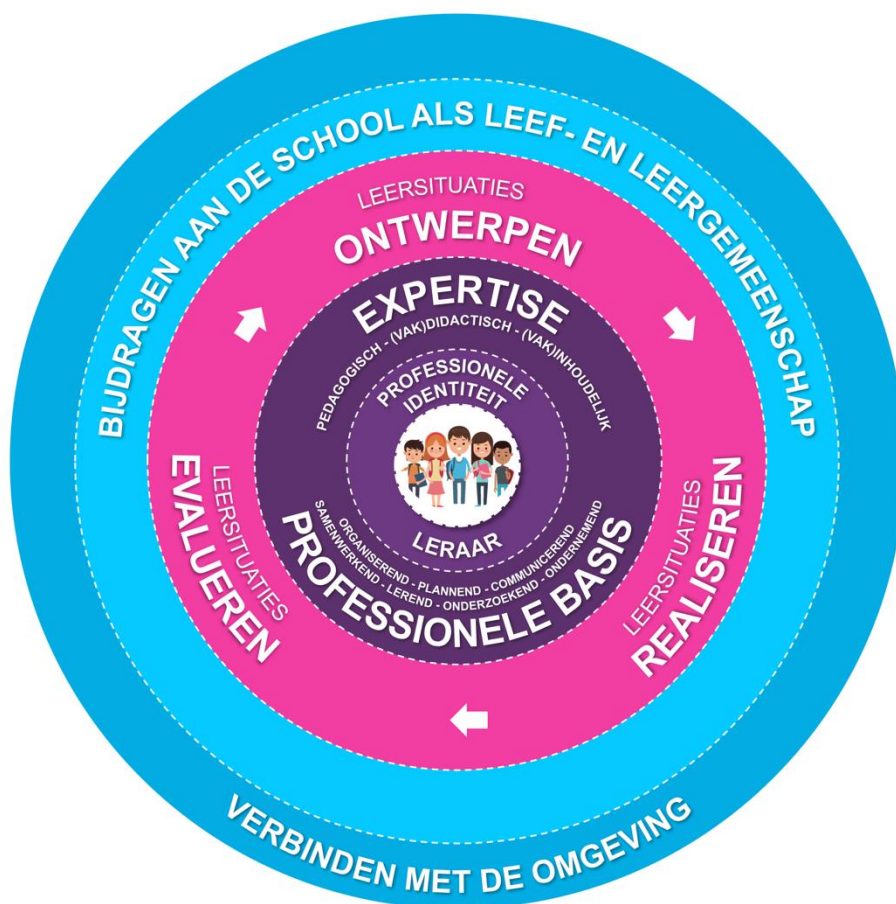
BIJDRAGEN AAN DE SCHOOL ALS LEEF- EN LEERGEMEENSCHAP

LEERSITUATIES
ONTWERPEN

EXPERTISE
PEDAGOGISCH - (VAK)DIDACTISCH - (VAK)INHOUDELIJK

PROFESSIONELE IDENTITEIT

LERAAR

ORGANISEREND - PLANNEND - COMMUNICEREND
SAMENWERKEND - LEREND - ONDERZOEKEND - ONDERNEMEND
PROFESSIONELE BASIS

LEERSITUATIES
EVALUEREN

LEERSITUATIES
REALISEREN

VERBINDEN MET DE OMGEVING